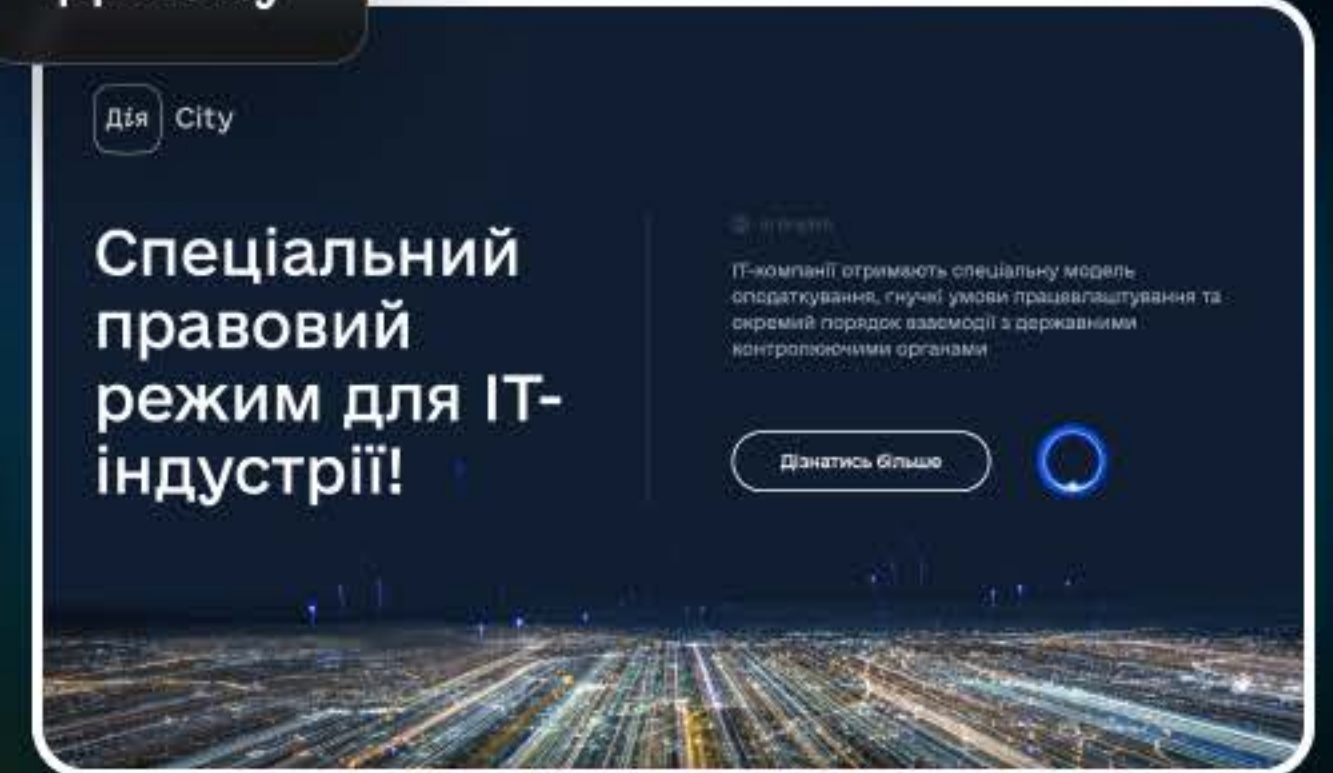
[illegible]

Дія City

Спеціальний правовий режим для IT-індустрії!

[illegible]

IT-компанії отримають спеціальну модель оподаткування, гнучкі умови працевлаштування та окремий порядок взаємодії з державними контролюючими органами

Дізнатись більше